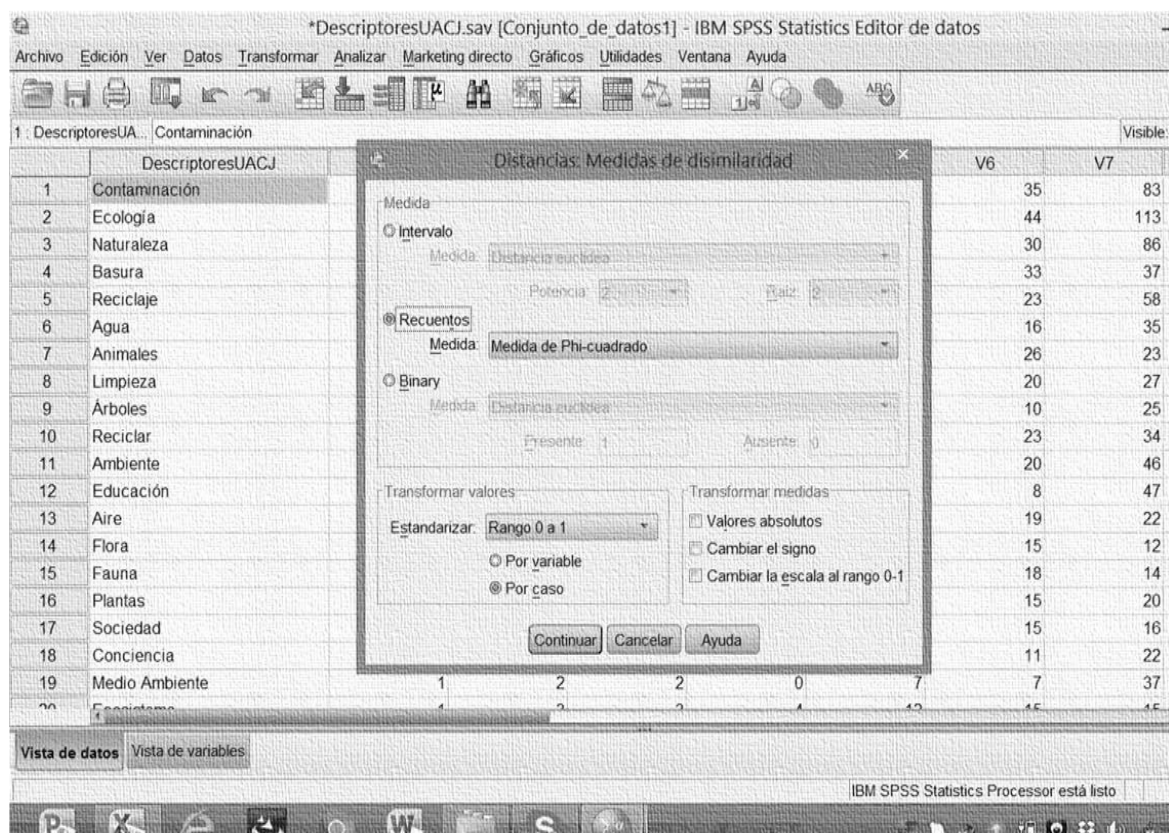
*DescriptoresUACJ.sav [Conjunto_de_datos1] - IBM SPSS Statistics Editor de datos

Archivo Edición Ver Datos Transformar Analizar Marketing directo Gráficos Utilidades Ventana Ayuda

1 : DescriptoresUA... Contaminación

Visible:

| | DescriptoresUACJ | | | | | | V6 | V7 |
|---|---|---|---|---|---|---|---|---|
| 1 | Contaminación | | | | | | 35 | 83 |
| 2 | Ecología | | | | | | 44 | 113 |
| 3 | Naturaleza | | | | | | 30 | 86 |
| 4 | Basura | | | | | | 33 | 37 |
| 5 | Reciclaje | | | | | | 23 | 58 |
| 6 | Agua | | | | | | 16 | 35 |
| 7 | Animales | | | | | | 26 | 23 |
| 8 | Limpieza | | | | | | 20 | 27 |
| 9 | Árboles | | | | | | 10 | 25 |
| 10 | Reciclar | | | | | | 23 | 34 |
| 11 | Ambiente | | | | | | 20 | 46 |
| 12 | Educación | | | | | | 8 | 47 |
| 13 | Aire | | | | | | 19 | 22 |
| 14 | Flora | | | | | | 15 | 12 |
| 15 | Fauna | | | | | | 18 | 14 |
| 16 | Plantas | | | | | | 15 | 20 |
| 17 | Sociedad | | | | | | 15 | 16 |
| 18 | Conciencia | | | | | | 11 | 22 |
| 19 | Medio Ambiente | 1 | 2 | 2 | 0 | 7 | 7 | 37 |
| 20 | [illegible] | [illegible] | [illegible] | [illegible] | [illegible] | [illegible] | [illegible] | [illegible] |

Distancias: Medidas de disimilaridad

Medida

Intervalo

Medida: Distancia euclídea

Potencia: 2 Raíz: 2

Recuentos

Medida: Medida de Phi-cuadrado

Binary

Medida: Distancia euclídea

Presente: 1 Ausente: 0

Transformar valores

Estandarizar: Rango 0 a 1

Por variable

Por caso

Transformar medidas

Valores absolutos

Cambiar el signo

Cambiar la escala al rango 0-1

Continuar Cancelar Ayuda

Vista de datos Vista de variables

IBM SPSS Statistics Processor está listo